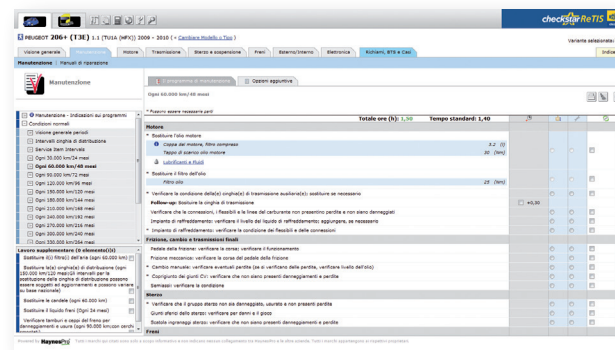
checkstar ReTIS

PEUGEOT 206+ (T3E) 1.1 (TU1A (HFX)) 2009 - 2010 ( Cambiare Modello o Tipo )

Variante selezionata:

Visione generale | Manutenzione | Motore | Trasmissione | Sterzo e sospensione | Freni | Esterno/Interno | Elettronica | Richiami, BTS e Casi

Indic

Manutenzione | Manuali di riparazione

Manutenzione

Manutenzione - Indicazioni sui programmi
Condizioni normali
Visione generale periodi
Intervalli cinghia di distribuzione
Service Item Intervalli
Ogni 35.000 km/24 mesi
Ogni 60.000 km/48 mesi
Ogni 90.000 km/72 mesi
Ogni 120.000 km/96 mesi
Ogni 150.000 km/120 mesi
Ogni 180.000 km/144 mesi
Ogni 210.000 km/168 mesi
Ogni 240.000 km/192 mesi
Ogni 270.000 km/216 mesi
Ogni 300.000 km/240 mesi
Ogni 330.000 km/264 mesi

Lavoro supplementare (0 elemento(i))
Sostituire il(i) filtro(i) dell'aria (ogni 60.000 km)
Sostituire la(e) cinghia(e) di distribuzione (ogni 120.000 km/96 mesi)(Gli intervalli per la sostituzione della cinghia di distribuzione possono essere soggetti ad aggiornamenti e possono variare su base nazionale)
Sostituire le candele (ogni 60.000 km)
Sostituire il liquido freni (Ogni 24 mesi)
Verificare tamburi e ceppi del freno per danneggiamento e usura (ogni 90.000 km/con cerchi...

Il programma di manutenzione | Opzioni aggiuntive

Ogni 60.000 km/48 mesi

* Possono essere necessarie parti

Totale ore (h): 1,50 Tempo standard: 1,40

Motore
Sostituire l'olio motore
Coppa del motore, filtro compreso 3,2 (l)
Tappo di scarico olio motore 30 (Nm)
Lubrificanti e fluidi
Sostituire il filtro dell'olio
Filtro olio 25 (Nm)
Verificare la condizione della(e) cinghia(e) di trasmissione ausiliaria(e); sostituire se necessario
Follow-up: Sostituire la cinghia di trasmissione +0,30
Verificare che le connessioni, i flessibili e le linee del carburante non presentino perdite e non siano danneggiati
Impianto di raffreddamento: verificare il livello del liquido di raffreddamento; aggiungere, se necessario
Impianto di raffreddamento: Verificare che le connessioni e i flessibili non presentino perdite e non siano danneggiati
Frizione, cambio e trasmissioni finali
Pedale della frizione: verificare la corsa; verificare il funzionamento
Frizione meccanica: verificare la corsa del pedale della frizione
Cambio manuale: verificare eventuali perdite (se si verificano delle perdite, verificare livello dell'olio)
Coprigiunti dei giunti CV: verificare che non siano presenti danneggiamenti e perdite
Semiassi: verificare la condizione
Sterzo
Verificare che il gruppo sterzo non sia danneggiato, usurato e non presenti perdite
Giunti sferici dello sterzo: verificare per danni e il gioco
Scatola ingranaggi sterzo: verificare che non siano presenti danneggiamenti e perdite
Freni

Powered by HaynesPro